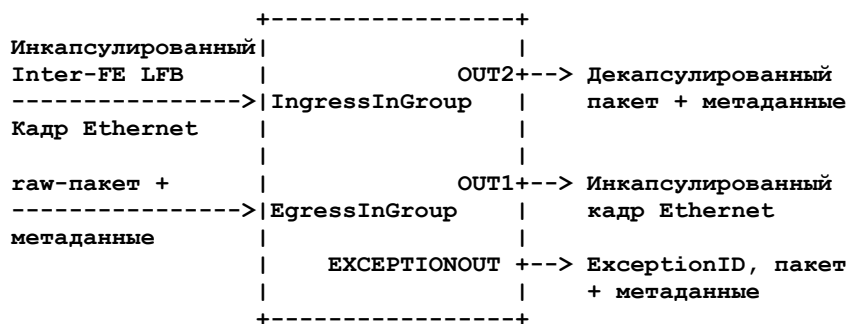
Инкапсулированный
Inter-FE LFB
Кадр Ethernet

IngressInGroup

OUT2 --> Декапсулированный пакет + метаданные

raw-пакет +
метаданные

EgressInGroup

OUT1 --> Инкапсулированный кадр Ethernet

EXCEPTIONOUT --> ExceptionID, пакет + метаданные